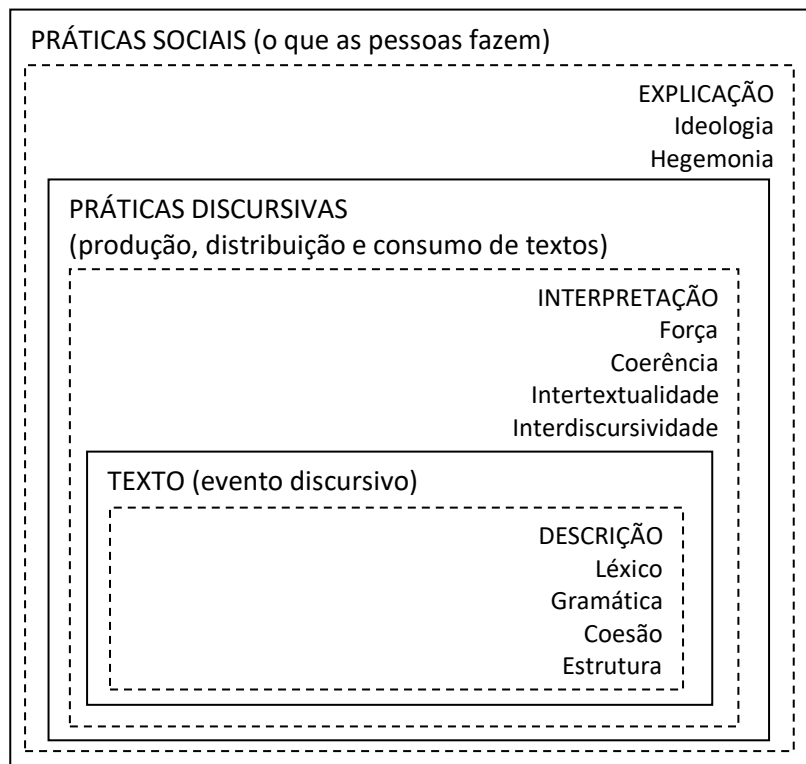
PRÁTICAS SOCIAIS (o que as pessoas fazem)

EXPLICAÇÃO
Ideologia
Hegemonia

PRÁTICAS DISCURSIVAS
(produção, distribuição e consumo de textos)

INTERPRETAÇÃO
Força
Coerência
Intertextualidade
Interdiscursividade

TEXTO (evento discursivo)

DESCRIÇÃO
Léxico
Gramática
Coesão
Estrutura